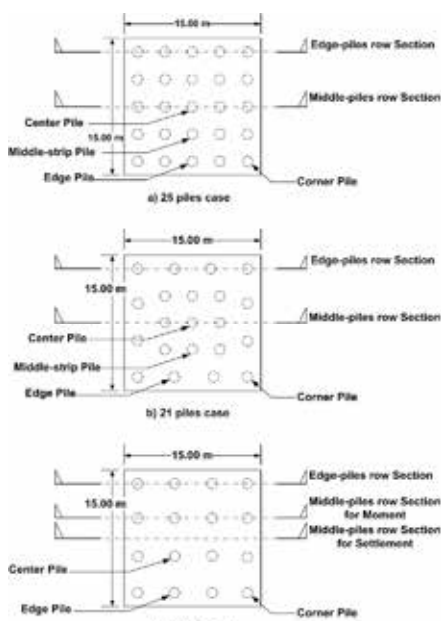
15.00 m
Edge-piles row Section
Middle-piles row Section
Center Pile
15.00 m
Middle-strip Pile
Edge Pile
Corner Pile
a) 25 piles case

15.00 m
Edge-piles row Section
15.00 m
Middle-piles row Section
Center Pile
Middle-strip Pile
Edge Pile
Corner Pile
b) 21 piles case

15.00 m
Edge-piles row Section
15.00 m
Middle-piles row Section for Moment
Middle-piles row Section for Settlement
Center Pile
Edge Pile
Corner Pile
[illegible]